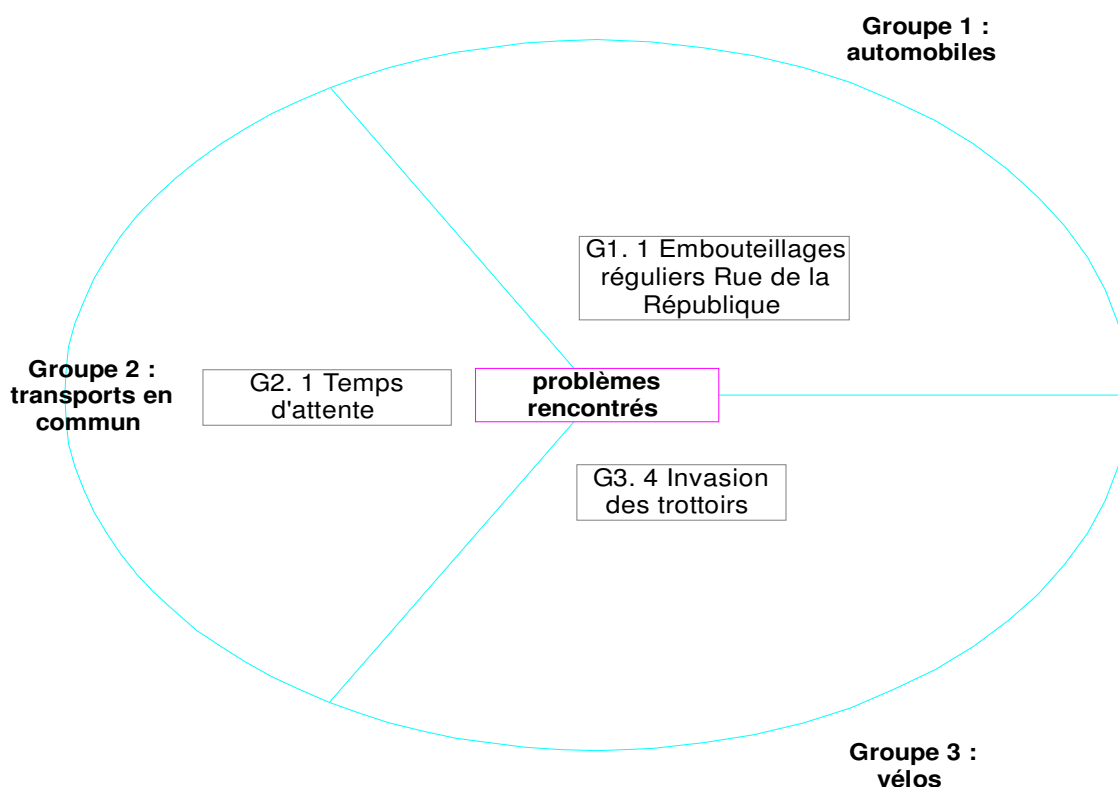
Groupe 1 : automobiles

G1. 1 Embouteillages réguliers Rue de la République

Groupe 2 : transports en commun

G2. 1 Temps d'attente

problèmes rencontrés

G3. 4 Invasion des trottoirs

Groupe 3 : vélos